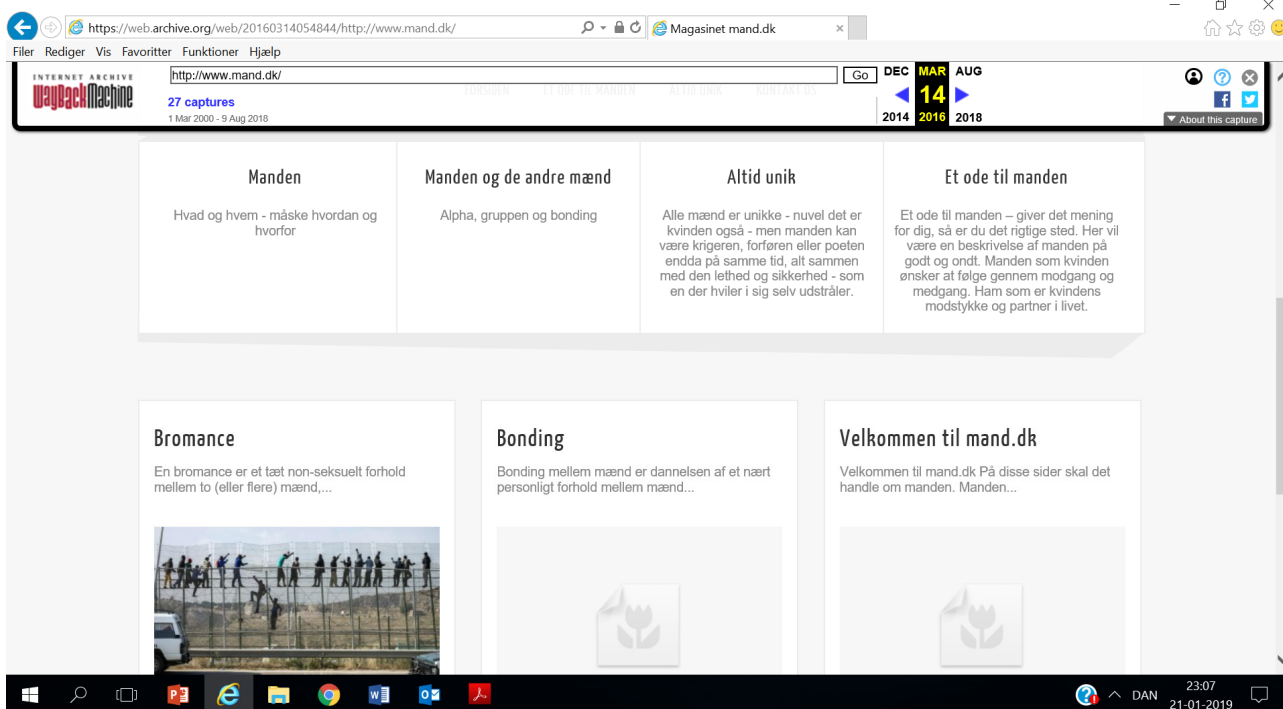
https://web.archive.org/web/20160314054844/http://www.mand.dk/

Magasinet mand.dk

Filer Rediger Vis Favoritter Funktioner Hjælp

INTERNET ARCHIVE WaybackMachine

http://www.mand.dk/

Go

27 captures

1 Mar 2000 - 9 Aug 2018

FORSIDEN ET ODE TIL MANDEN ALTID UNIK KONTAKT OS

DEC MAR AUG

14

2014 2016 2018

About this capture

Manden

Hvad og hvem - måske hvordan og hvorfor

Manden og de andre mænd

Alpha, gruppen og bonding

Altid unik

Alle mænd er unikke - nuvel det er kvinden også - men manden kan være krigeren, forføren eller poeten endda på samme tid, alt sammen med den lethed og sikkerhed - som en der hviler i sig selv udstråler.

Et ode til manden

Et ode til manden – giver det mening for dig, så er du det rigtige sted. Her vil være en beskrivelse af manden på godt og ondt. Manden som kvinden ønsker at følge gennem modgang og medgang. Ham som er kvindens modstykke og partner i livet.

Bromance

En bromance er et tæt non-seksuelt forhold mellem to (eller flere) mænd,...

Bonding

Bonding mellem mænd er dannelsen af et nært personligt forhold mellem mænd...

Velkommen til mand.dk

Velkommen til mand.dk På disse sider skal det handle om manden. Manden...

DAN 23:07 21-01-2019